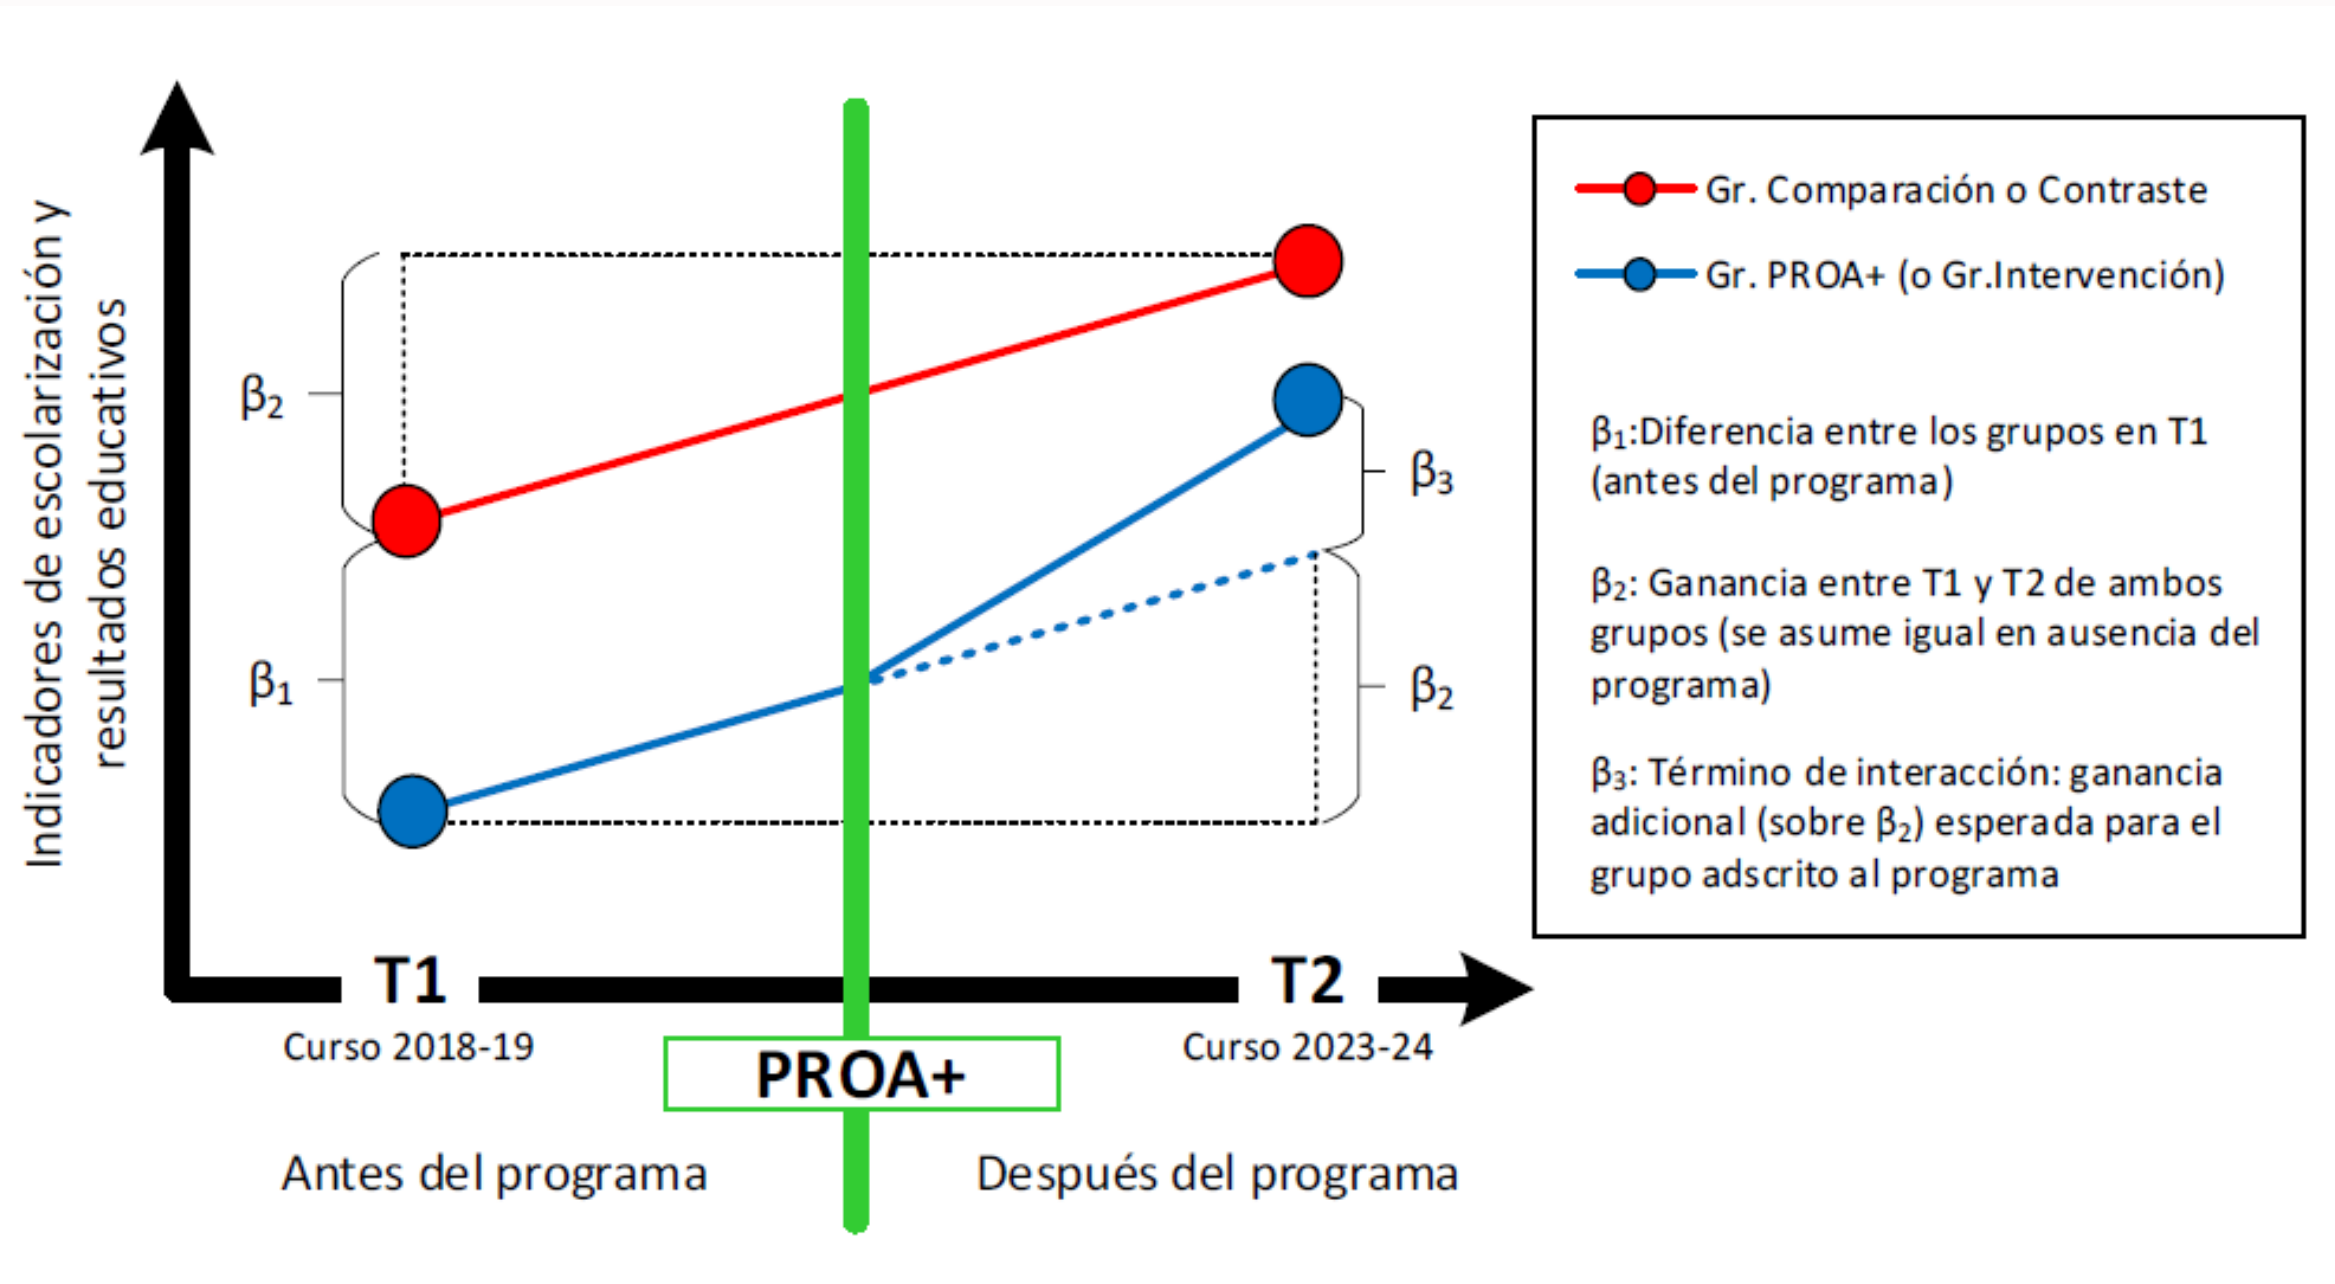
Indicadores de escolarización y resultados educativos

$\beta_2$

$\beta_1$

$\beta_3$

$\beta_2$

T1
Curso 2018-19

PROA+

T2
Curso 2023-24

Antes del programa

Después del programa

Gr. Comparación o Contraste

Gr. PROA+ (o Gr.Intervención)

$\beta_1$:Diferencia entre los grupos en T1 (antes del programa)

$\beta_2$: Ganancia entre T1 y T2 de ambos grupos (se asume igual en ausencia del programa)

$\beta_3$: Término de interacción: ganancia adicional (sobre $\beta_2$) esperada para el grupo adscrito al programa